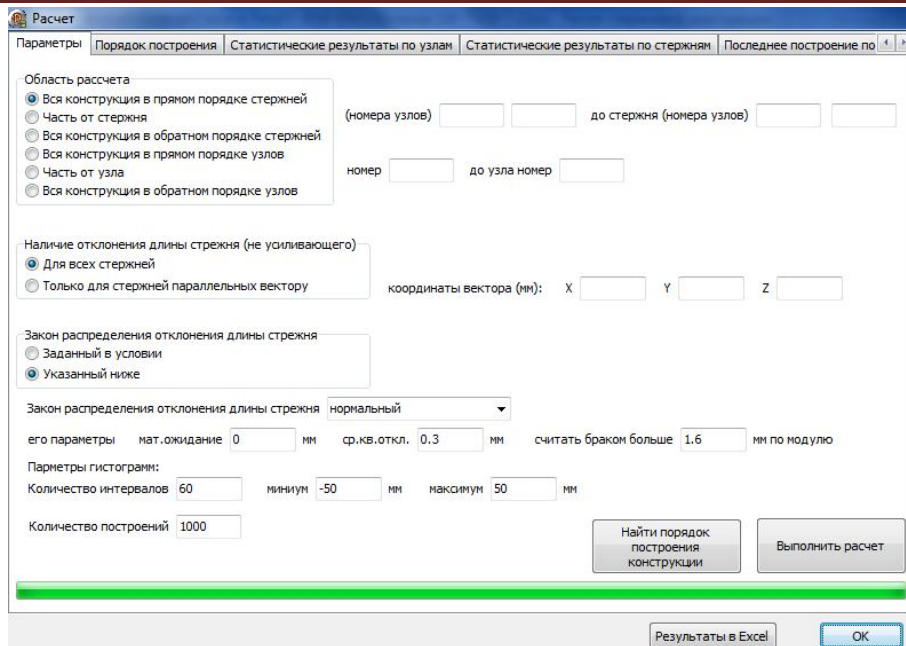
Расчет

Параметры | Порядок построения | Статистические результаты по узлам | Статистические результаты по стержням | Последнее построение по

Область рассчета
Вся конструкция в прямом порядке стержней
Часть от стержня
Вся конструкция в обратном порядке стержней
Вся конструкция в прямом порядке узлов
Часть от узла
Вся конструкция в обратном порядке узлов

(номера узлов) до стержня (номера узлов)

номер до узла номер

Наличие отклонения длины стержня (не усиливающего)
Для всех стержней
Только для стержней параллельных вектору

координаты вектора (мм): X Y Z

Закон распределения отклонения длины стержня
Заданный в условии
Указанный ниже

Закон распределения отклонения длины стержня нормальный

его параметры мат.ожидание 0 мм ср.кв.откл. 0.3 мм считать браком больше 1.6 мм по модулю

Парметры гистограмм:
Количество интервалов 60 миниум -50 мм максимум 50 мм

Количество построений 1000

Найти порядок построения конструкции

Выполнить расчет

Результаты в Excel

OK